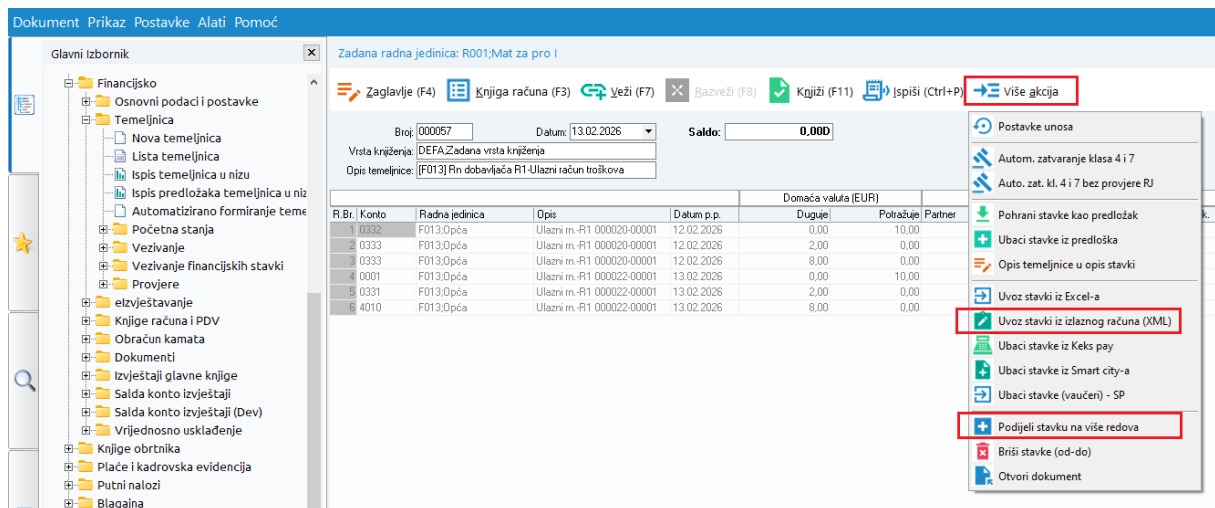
Dokument Prikaz Postavke Alati Pomoć

Glavni Izbornik

Financijsko
Osnovni podaci i postavke
Temeljnica
Nova temeljnica
Lista temeljnica
Ispis temeljnica u nizu
Ispis predložaka temeljnica u niz
Automatizirano formiranje teme
Početna stanja
Vezivanje
Vezivanje financijskih stavki
Provjere
eIzvještavanje
Knjige računa i PDV
Obračun kamata
Dokumenti
Izvještaji glavne knjige
Salda konto izvještaji
Salda konto izvještaji (Dev)
Vrijednosno usklađenje
Knjige obrtnika
Plaće i kadrovska evidencija
Putni nalozi
Blagajna

Zadana radna jedinica: R001;Mat za pro I

Zaglavlje (F4) Knjiga računa (F3) Veži (F7) Razveži (F8) Knjiži (F11) Ispiši (Ctrl+P) Više akcija

Broj: 000057 Datum: 13.02.2026 Saldo: 0,00D
Vrsta knjiženja: DEFA;Zadana vrsta knjiženja
Opis temeljnice: [F013] Rn dobavljača R1-Ulazni račun troškova

| R.Br. | Konto | Radna jedinica | Opis | Datum p.p. | Domaća valuta (EUR) Duguje | Potražuje | Partner |
|---|---|---|---|---|---|---|---|
| 1 | 0332 | F013;Opća | Ulazni rn.-R1 000020-00001 | 12.02.2026 | 0,00 | 10,00 | |
| 2 | 0333 | F013;Opća | Ulazni rn.-R1 000020-00001 | 12.02.2026 | 2,00 | 0,00 | |
| 3 | 0333 | F013;Opća | Ulazni rn.-R1 000020-00001 | 12.02.2026 | 8,00 | 0,00 | |
| 4 | 0001 | F013;Opća | Ulazni rn.-R1 000022-00001 | 13.02.2026 | 0,00 | 10,00 | |
| 5 | 0331 | F013;Opća | Ulazni rn.-R1 000022-00001 | 13.02.2026 | 2,00 | 0,00 | |
| 6 | 4010 | F013;Opća | Ulazni rn.-R1 000022-00001 | 13.02.2026 | 8,00 | 0,00 | |

Postavke unosa
Autom. zatvaranje klasa 4 i 7
Auto. zat. kl. 4 i 7 bez provjere RJ
Pohrani stavke kao predložak
Ubaci stavke iz predloška
Opis temeljnice u opis stavki
Uvoz stavki iz Excel-a
Uvoz stavki iz izlaznog računa (XML)
Ubaci stavke iz Keks pay
Ubaci stavke iz Smart city-a
Ubaci stavke (vaučeri) - SP
Podijeli stavku na više redova
Briši stavke (od-do)
Otvori dokument